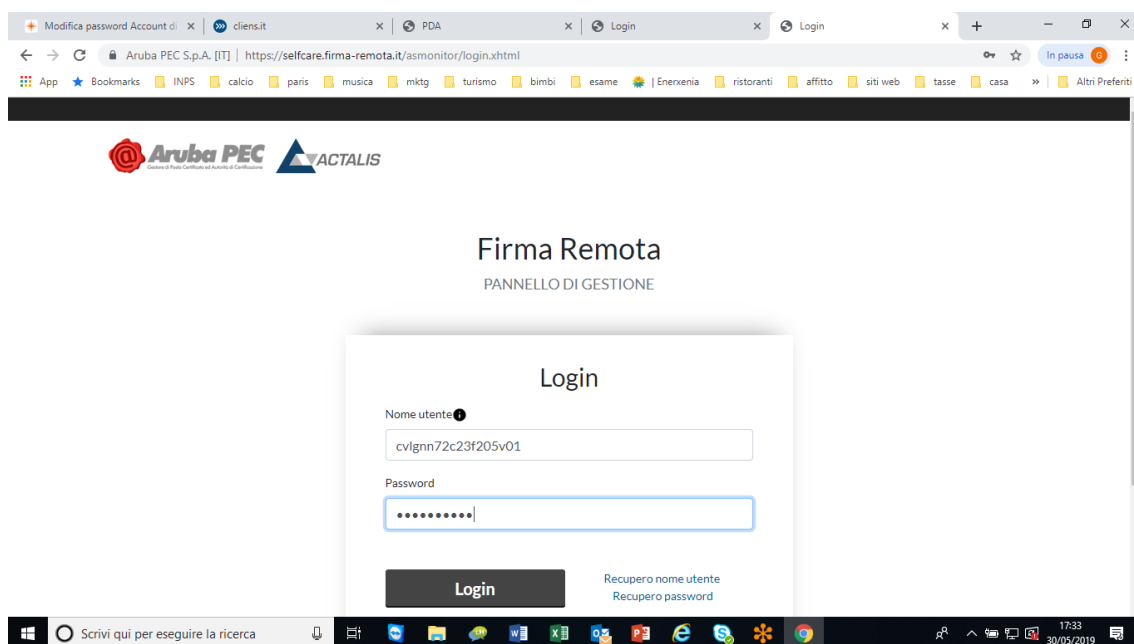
Modifica password Account di ×
cliens.it ×
PDA ×
Login ×
Login ×

Aruba PEC S.p.A. [IT] | https://selfcare.firma-remota.it/asmonitor/login.xhtml

In pausa G

App Bookmarks INPS calcio paris musica mktg turismo bimbi esame | Enerxenia ristoranti affitto siti web tasse casa » Altri Preferiti

Aruba PEC Gestore di Posta Certificata ed Autorità di Certificazione ACTALIS

Firma Remota

PANNELLO DI GESTIONE

Login

Nome utente

cvlgnn72c23f205v01

Password

••••••••••

Login

Recupero nome utente
Recupero password

Scrivi qui per eseguire la ricerca

17:33
30/05/2019